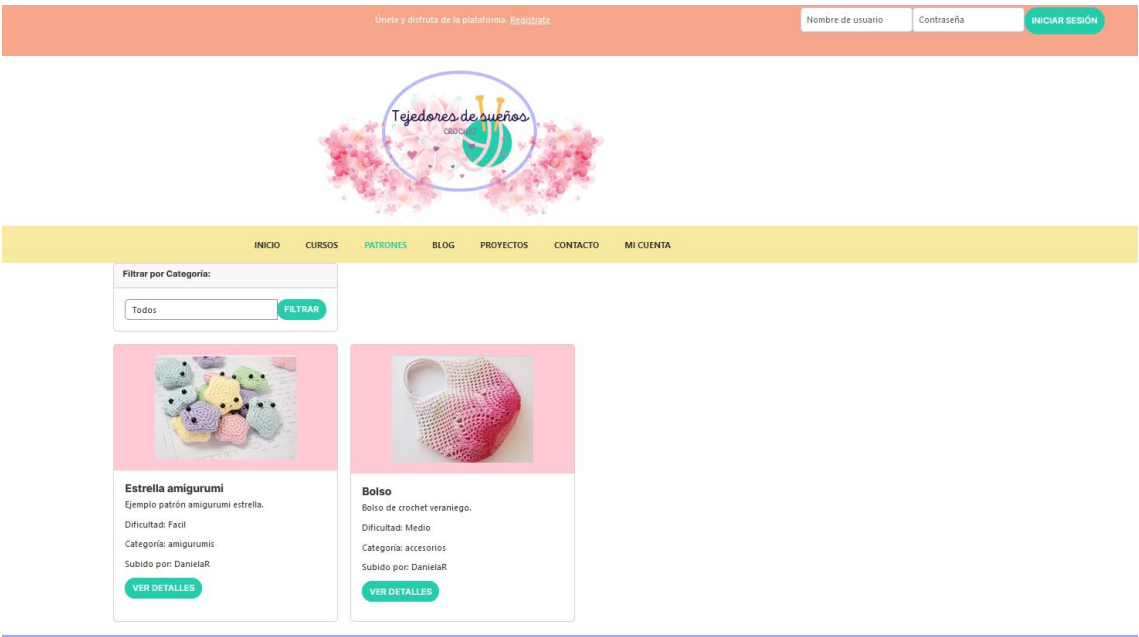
Únete y disfruta de la plataforma. Regístrate

Nombre de usuario

Contraseña

INICIAR SESIÓN

Tejedores de sueños

CROCHET

INICIO CURSOS PATRONES BLOG PROYECTOS CONTACTO MI CUENTA

Filtrar por Categoría:

Todos

FILTRAR

Estrella amigurumi

Ejemplo patrón amigurumi estrella.

Dificultad: Facil

Categoría: amigurumis

Subido por: DanielaR

VER DETALLES

Bolso

Bolso de crochet veraniego.

Dificultad: Medio

Categoría: accesorios

Subido por: DanielaR

VER DETALLES